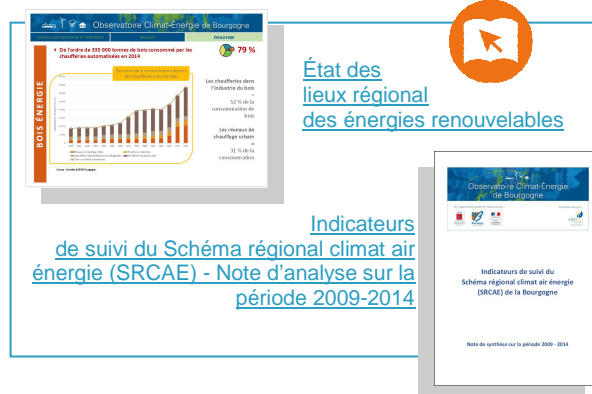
Observatoire Climat-Énergie de Bourgogne

ÉVOLUTION

De l'ordre de 335 000 tonnes de bois consommé par les chaufferies automatisées en 2014

79 %

BOIS ÉNERGIE

Les chaufferies dans l'industrie du bois = 52 % de la consommation de bois

Les réseaux de chauffage urbain = 31 % de la consommation

État des lieux régional des énergies renouvelables

Observatoire Climat-Énergie de Bourgogne

Indicateurs de suivi du Schéma régional climat air énergie (SRCAE) - Note d'analyse sur la période 2009-2014

Indicateurs de suivi du Schéma régional climat air énergie (SRCAE) de la Bourgogne

Note de synthèse sur la période 2009 - 2014